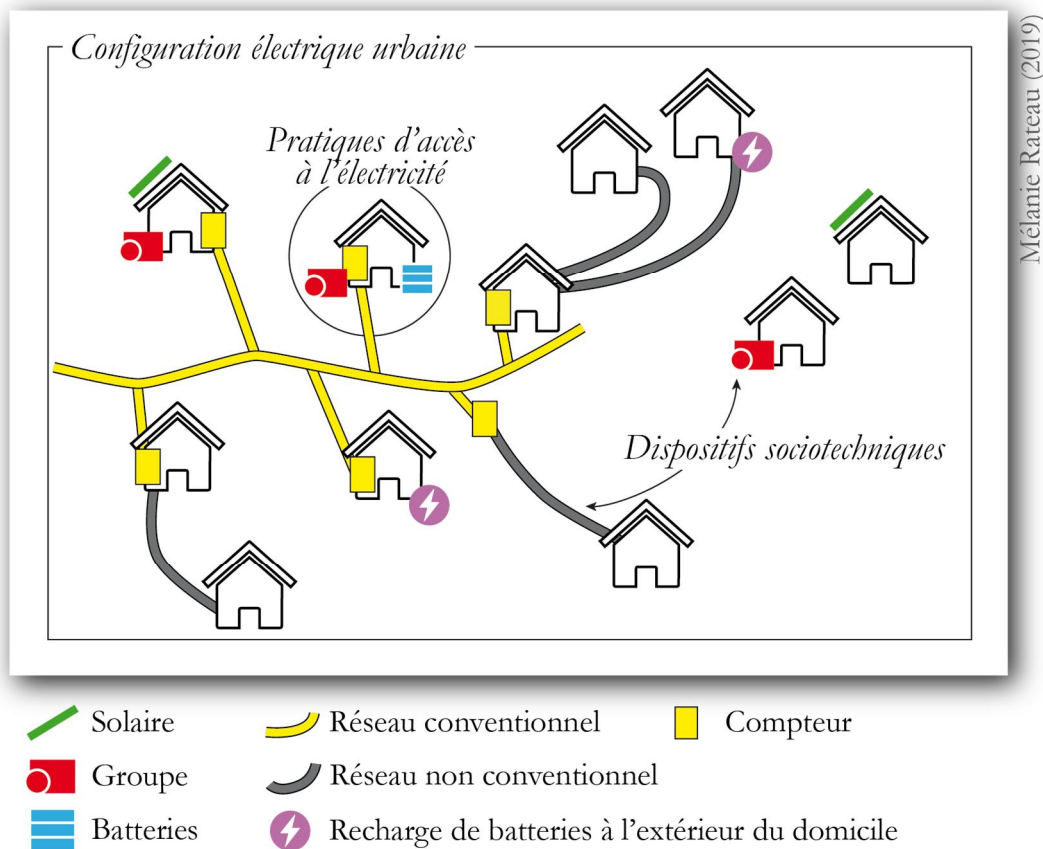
Configuration électrique urbaine

Pratiques d'accès à l'électricité

Dispositifs sociotechniques

Mélanie Rateau (2019)

Solaire
Groupe
Batteries
Réseau conventionnel
Réseau non conventionnel
Recharge de batteries à l'extérieur du domicile
Compteur